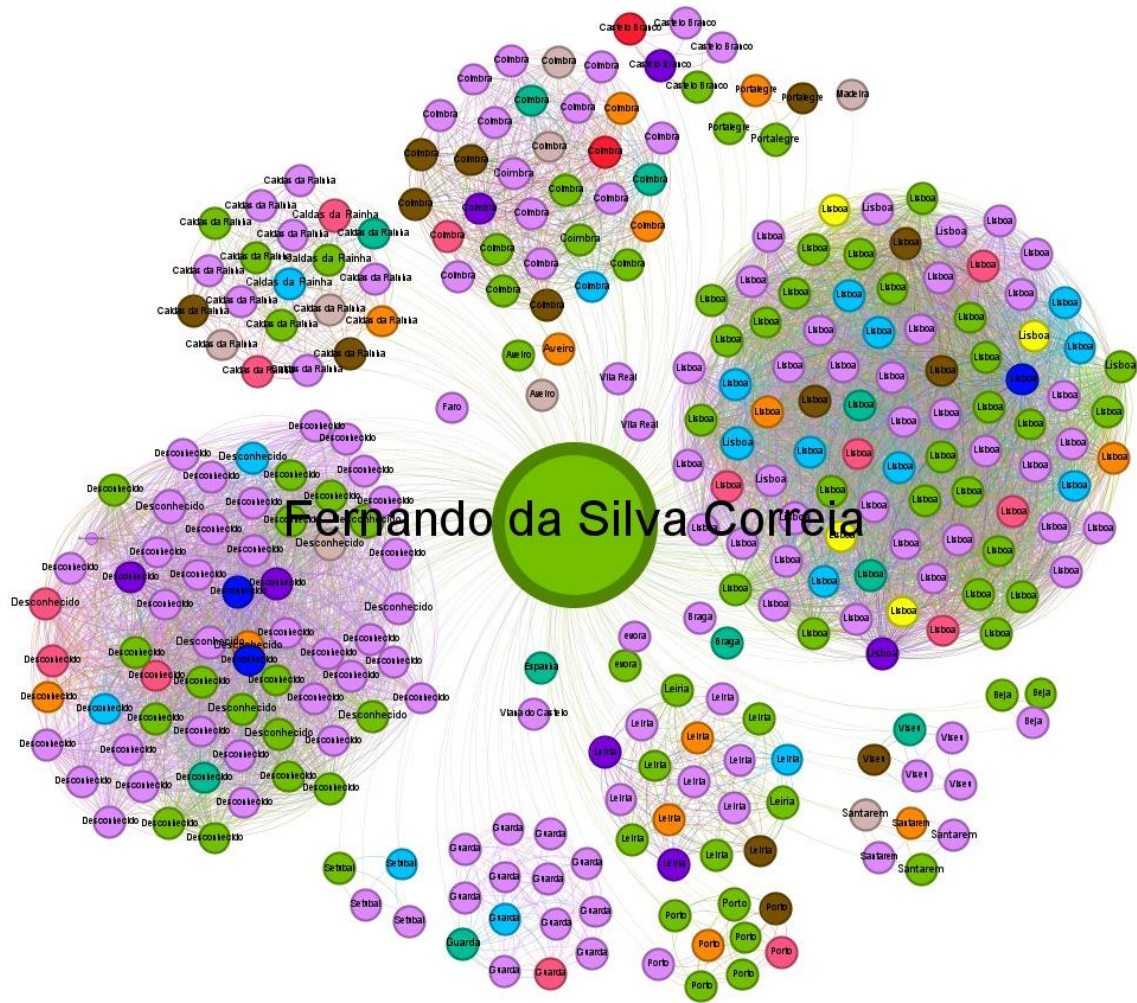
Castelo Branco
Castelo Branco
Castelo Branco
Castelo Branco
Castelo Branco
Portalegre
Portalegre
Portalegre
Portalegre
Madeira

Coimbra
Coimbra
Coimbra
Coimbra
Coimbra
Coimbra
Coimbra
Coimbra
Coimbra
Coimbra
Coimbra
Coimbra
Coimbra
Coimbra
Coimbra
Coimbra
Coimbra
Coimbra
Coimbra
Coimbra
Coimbra
Coimbra
Coimbra
Coimbra
Coimbra
Coimbra
Coimbra
Coimbra
Coimbra
Coimbra
Coimbra
Coimbra

Caldas da Rainha
Caldas da Rainha
Caldas da Rainha
Caldas da Rainha
Caldas da Rainha
Caldas da Rainha
Caldas da Rainha
Caldas da Rainha
Caldas da Rainha
Caldas da Rainha
Caldas da Rainha
Caldas da Rainha
Caldas da Rainha
Caldas da Rainha
Caldas da Rainha
Caldas da Rainha
Caldas da Rainha
Caldas da Rainha
Caldas da Rainha

Aveiro
Aveiro
Aveiro
Vila Real
Vila Real
Faro

Lisboa
Lisboa
Lisboa
Lisboa
Lisboa
Lisboa
Lisboa
Lisboa
Lisboa
Lisboa
Lisboa
Lisboa
Lisboa
Lisboa
Lisboa
Lisboa
Lisboa
Lisboa
Lisboa
Lisboa
Lisboa
Lisboa
Lisboa
Lisboa
Lisboa
Lisboa
Lisboa
Lisboa
Lisboa
Lisboa
Lisboa
Lisboa
Lisboa
Lisboa
Lisboa
Lisboa
Lisboa
Lisboa
Lisboa
Lisboa
Lisboa
Lisboa
Lisboa
Lisboa
Lisboa
Lisboa
Lisboa
Lisboa
Lisboa
Lisboa

Fernando da Silva Correia

Desconhecido
Desconhecido
Desconhecido
Desconhecido
Desconhecido
Desconhecido
Desconhecido
Desconhecido
Desconhecido
Desconhecido
Desconhecido
Desconhecido
Desconhecido
Desconhecido
Desconhecido
Desconhecido
Desconhecido
Desconhecido
Desconhecido
Desconhecido
Desconhecido
Desconhecido
Desconhecido
Desconhecido
Desconhecido
Desconhecido
Desconhecido
Desconhecido
Desconhecido
Desconhecido
Desconhecido
Desconhecido
Desconhecido
Desconhecido
Desconhecido
Desconhecido
Desconhecido
Desconhecido
Desconhecido
Desconhecido

Braga
Braga
evora
evora
Espanha
Viana do Castelo

Leiria
Leiria
Leiria
Leiria
Leiria
Leiria
Leiria
Leiria
Leiria
Leiria
Leiria
Leiria
Leiria
Leiria
Leiria
Leiria
Leiria
Leiria

Beja
Beja
Beja
Viseu
Viseu
Viseu
Viseu
Viseu
Santarem
Santarem
Santarem
Santarem
Santarem

Setubal
Setubal
Setubal
Setubal

Guarda
Guarda
Guarda
Guarda
Guarda
Guarda
Guarda
Guarda
Guarda
Guarda
Guarda
Guarda
Guarda
Guarda
Guarda

Porto
Porto
Porto
Porto
Porto
Porto
Porto
Porto
Porto
Porto